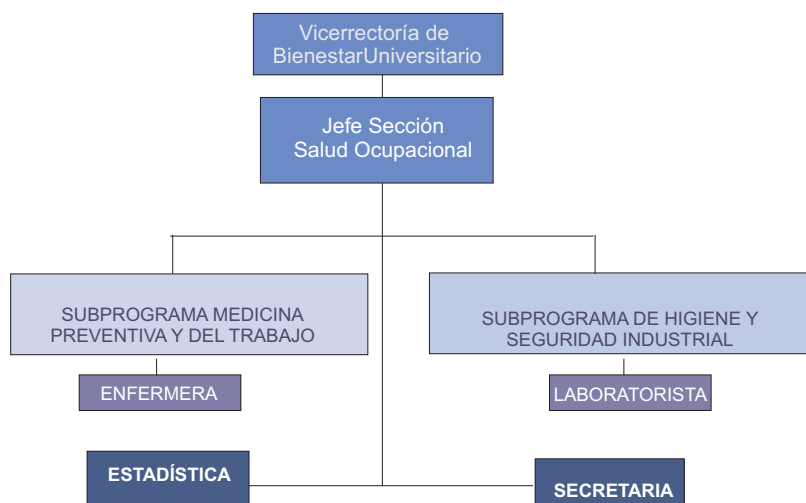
Vicerrectoría de BienestarUniversitario

Jefe Sección Salud Ocupacional

SUBPROGRAMA MEDICINA PREVENTIVA Y DEL TRABAJO

SUBPROGRAMA DE HIGIENE Y SEGURIDAD INDUSTRIAL

ENFERMERA

LABORATORISTA

ESTADÍSTICA

SECRETARIA